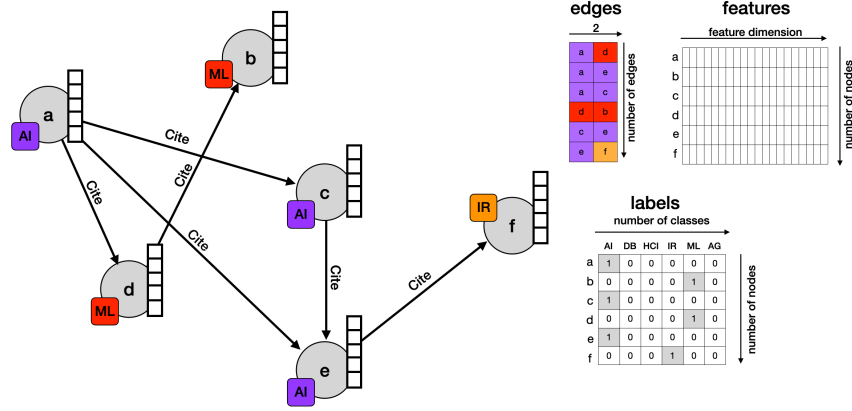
a
AI
b
ML
Cite
Cite
Cite
Cite
c
AI
d
ML
Cite
Cite
e
AI
f
IR

edges
2
| a | d |
|---|---|
| a | e |
| a | c |
| d | b |
| c | e |
| e | f |
number of edges

features
feature dimension
a
b
c
d
e
f
number of nodes

labels
number of classes
| | AI | DB | HCI | IR | ML | AG |
|---|---|---|---|---|---|---|
| a | 1 | 0 | 0 | 0 | 0 | 0 |
| b | 0 | 0 | 0 | 0 | 1 | 0 |
| c | 1 | 0 | 0 | 0 | 0 | 0 |
| d | 0 | 0 | 0 | 0 | 1 | 0 |
| e | 1 | 0 | 0 | 0 | 0 | 0 |
| f | 0 | 0 | 0 | 1 | 0 | 0 |
number of nodes